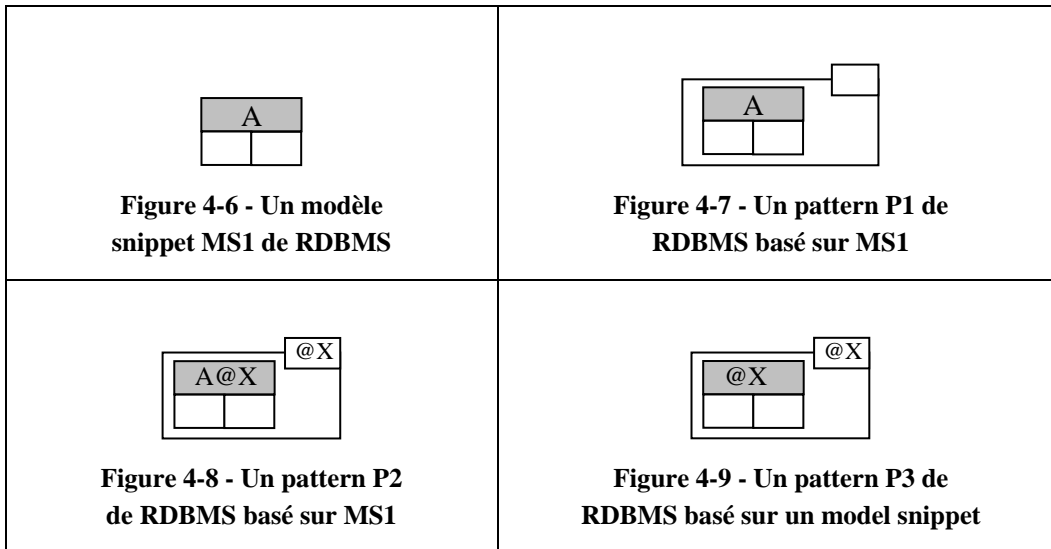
| A<br>**Figure 4-6 - Un modèle snippet MS1 de RDBMS** | A<br>**Figure 4-7 - Un pattern P1 de RDBMS basé sur MS1** |
|---|---|
| @X<br>A@X<br>**Figure 4-8 - Un pattern P2 de RDBMS basé sur MS1** | @X<br>@X<br>**Figure 4-9 - Un pattern P3 de RDBMS basé sur un model snippet** |